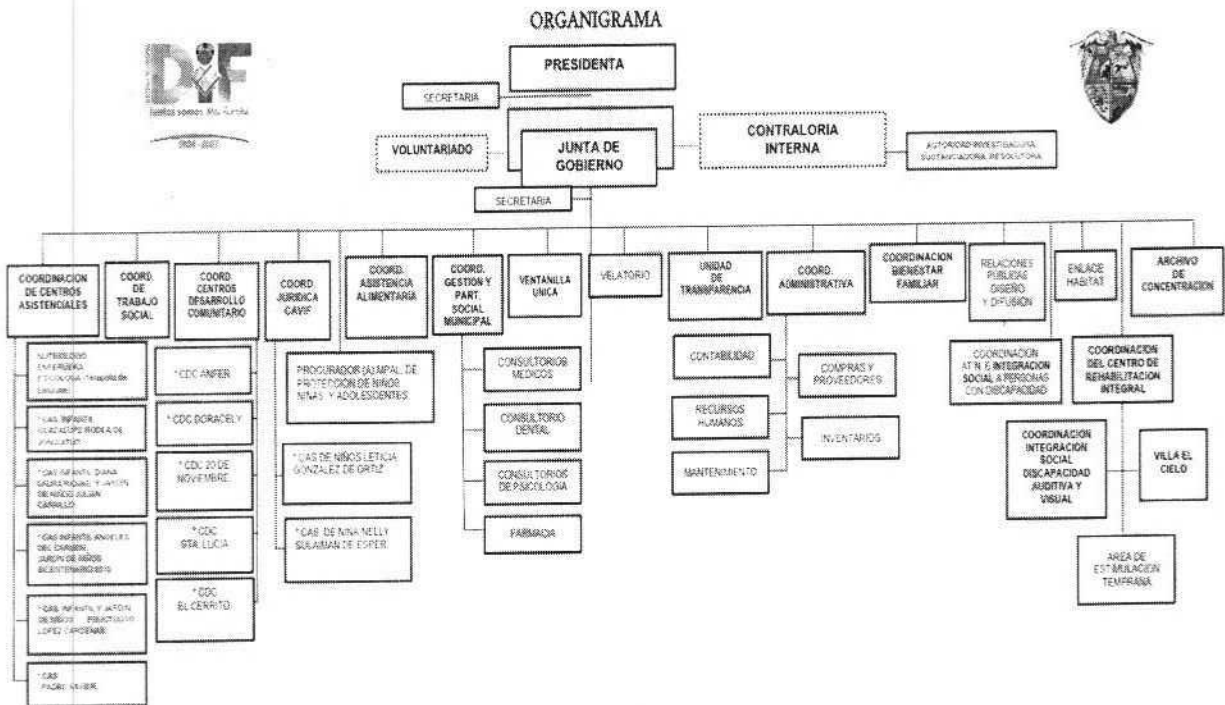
ORGANIGRAMA

DIF
Juntos somos Más Fuertes
2024 - 2027

PRESIDENTA

SECRETARIA

VOLUNTARIADO

JUNTA DE GOBIERNO

CONTRALORIA INTERNA

AUTORIDAD INVESTIGADORA SUSTANCIADORA RESOLUTORA

SECRETARIA

COORDINACION DE CENTROS ASISTENCIALES

COORD. DE TRABAJO SOCIAL

COORD. CENTROS DESARROLLO COMUNITARIO

COORD. JURIDICA CAVIF

COORD. ASISTENCIA ALIMENTARIA

COORD. GESTION Y PART. SOCIAL MUNICIPAL

VENTANILLA UNICA

VELATORIO

UNIDAD DE TRANSPARENCIA

COORD. ADMINISTRATIVA

COORDINACION BIENESTAR FAMILIAR

RELACIONES PUBLICAS DISEÑO Y DIFUSION

ENLACE HABITAT

ARCHIVO DE CONCENTRACION

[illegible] ENFERMERIA PSICOLOGIA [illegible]

*CAS INFANTIL GUADALUPE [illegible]

*CAS INFANTIL DIANA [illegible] Y JARDIN DE NIÑOS JULIAN CARRILLO

*CAS INFANTIL ANGELES DEL CAMINO JARDIN DE NIÑOS BICENTENARIO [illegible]

*CAS INFANTIL Y JARDIN DE NIÑOS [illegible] LOPEZ CARDENAS

*CAS PADRE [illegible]

*CDC ANFER

*CDC DORACELY

*CDC 20 DE NOVIEMBRE

*CDC STA. LUCIA

*CDC EL CERRITO

PROCURADOR (A) MPAL. DE PROTECCION DE NIÑOS NIÑAS Y ADOLESCENTES

*CAS DE NIÑOS LETICIA GONZALEZ DE ORTIZ

*CAS DE NIÑA NELLY SULAIMAN DE ESPER

CONSULTORIOS MEDICOS

CONSULTORIO DENTAL

CONSULTORIOS DE PSICOLOGIA

FARMACIA

CONTABILIDAD

RECURSOS HUMANOS

MANTENIMIENTO

COMPRAS Y PROVEEDORES

INVENTARIOS

COORDINACION AT'N E INTEGRACION SOCIAL A PERSONAS CON DISCAPACIDAD

COORDINACION DEL CENTRO DE REHABILITACION INTEGRAL

COORDINACION INTEGRACION SOCIAL DISCAPACIDAD AUDITIVA Y VISUAL

VILLA EL CIELO

AREA DE ESTIMULACION TEMPRANA